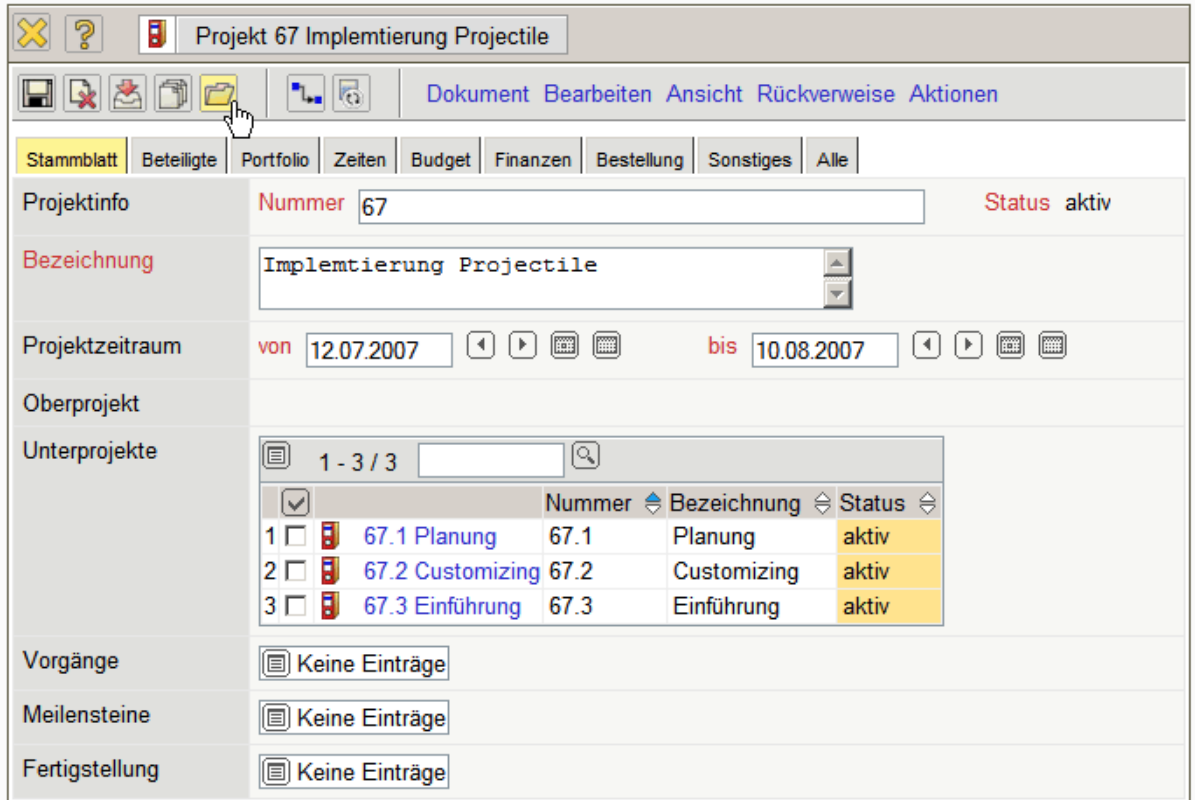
Projekt 67 Implemtierung Projectile

Dokument Bearbeiten Ansicht Rückverweise Aktionen

Stammblatt Beteiligte Portfolio Zeiten Budget Finanzen Bestellung Sonstiges Alle

Projektinfo Nummer 67 Status aktiv

Bezeichnung Implemtierung Projectile

Projektzeitraum von 12.07.2007 bis 10.08.2007

Oberprojekt

Unterprojekte 1 - 3 / 3

| | | Nummer | Bezeichnung | Status |
|---|---|---|---|---|
| 1 | 67.1 Planung | 67.1 | Planung | aktiv |
| 2 | 67.2 Customizing | 67.2 | Customizing | aktiv |
| 3 | 67.3 Einführung | 67.3 | Einführung | aktiv |

Vorgänge Keine Einträge

Meilensteine Keine Einträge

Fertigstellung Keine Einträge